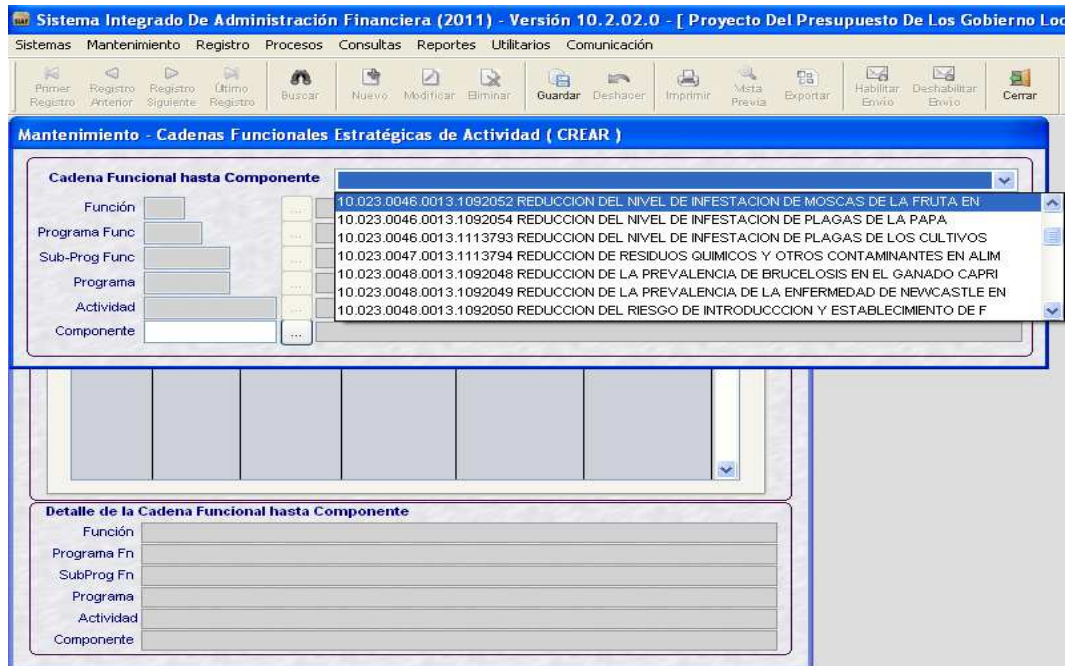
Sistema Integrado De Administración Financiera (2011) - Versión 10.2.02.0 - [ Proyecto Del Presupuesto De Los Gobierno Loc

Sistemas Mantenimiento Registro Procesos Consultas Reportes Utilitarios Comunicación

Primer Registro | Registro Anterior | Registro Siguiente | Último Registro | Buscar | Nuevo | Modificar | Eliminar | Guardar | Deshacer | Imprimir | Vista Previa | Exportar | Habilitar Envío | Deshabilitar Envío | Cerrar

Mantenimiento - Cadenas Funcionales Estratégicas de Actividad ( CREAR )

Cadena Funcional hasta Componente

10.023.0046.0013.1092052 REDUCCION DEL NIVEL DE INFESTACION DE MOSCAS DE LA FRUTA EN
10.023.0046.0013.1092054 REDUCCION DEL NIVEL DE INFESTACION DE PLAGAS DE LA PAPA
10.023.0046.0013.1113793 REDUCCION DEL NIVEL DE INFESTACION DE PLAGAS DE LOS CULTIVOS
10.023.0047.0013.1113794 REDUCCION DE RESIDUOS QUIMICOS Y OTROS CONTAMINANTES EN ALIM
10.023.0048.0013.1092048 REDUCCION DE LA PREVALENCIA DE BRUCELOSIS EN EL GANADO CAPRI
10.023.0048.0013.1092049 REDUCCION DE LA PREVALENCIA DE LA ENFERMEDAD DE NEWCASTLE EN
10.023.0048.0013.1092050 REDUCCION DEL RIESGO DE INTRODUCCCION Y ESTABLECIMIENTO DE F

Función
Programa Func
Sub-Prog Func
Programa
Actividad
Componente

Detalle de la Cadena Funcional hasta Componente
Función
Programa Fn
SubProg Fn
Programa
Actividad
Componente